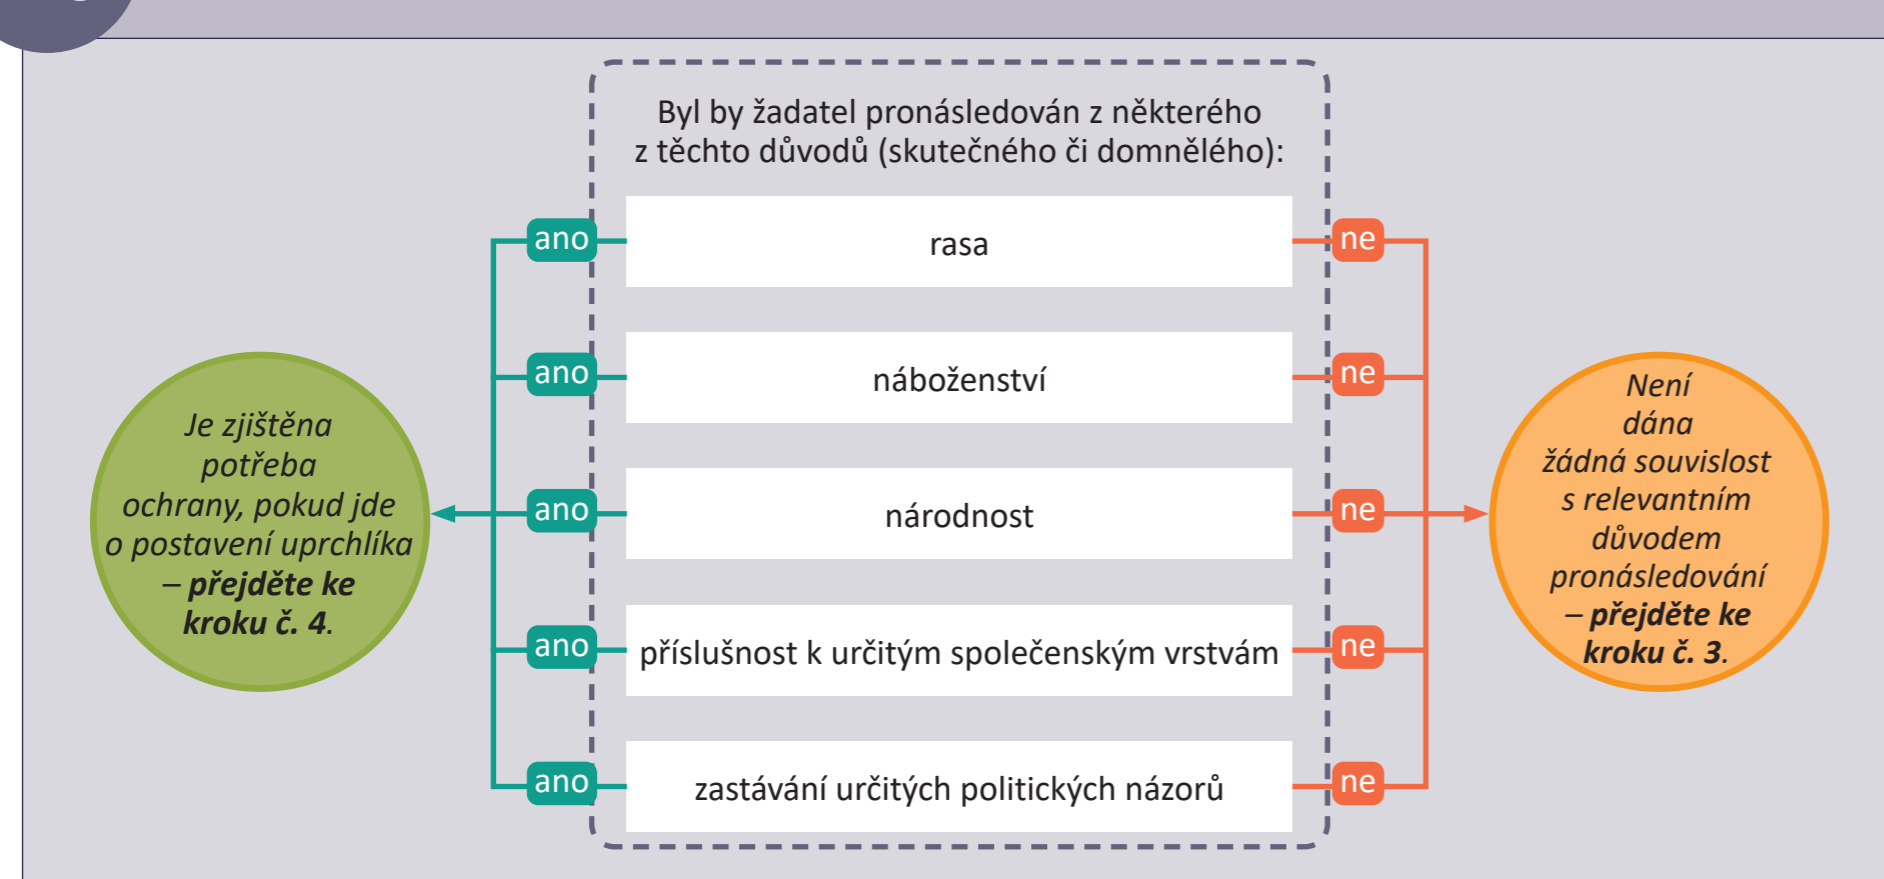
Byl by žadatel pronásledován z některého z těchto důvodů (skutečného či domnělého):

ano | rasa | ne

ano | náboženství | ne

ano | národnost | ne

ano | příslušnost k určitým společenským vrstvám | ne

ano | zastávání určitých politických názorů | ne

Je zjištěna potřeba ochrany, pokud jde o postavení uprchlíka – **přejděte ke kroku č. 4**.

Není dána žádná souvislost s relevantním důvodem pronásledování – **přejděte ke kroku č. 3**.